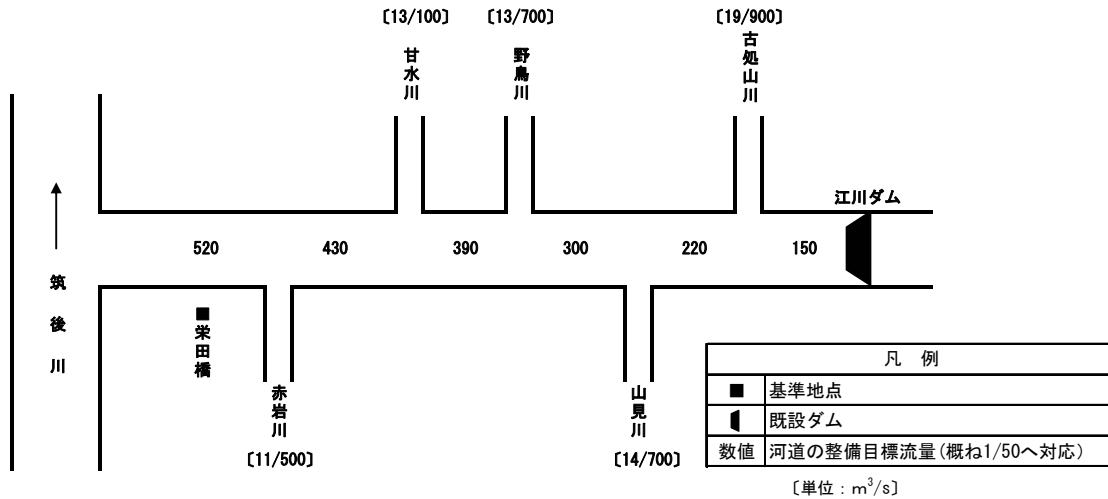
〔13/100〕 〔13/700〕 〔19/900〕

甘水川

野鳥川

古処山川

江川ダム

520 430 390 300 220 150

筑後川

■栄田橋

赤岩川

〔11/500〕

山見川

〔14/700〕

| 凡　例 | |
|---|---|
| ■ | 基準地点 |
| ◖ | 既設ダム |
| 数値 | 河道の整備目標流量(概ね1/50へ対応) |

〔単位：$m^3/s$〕